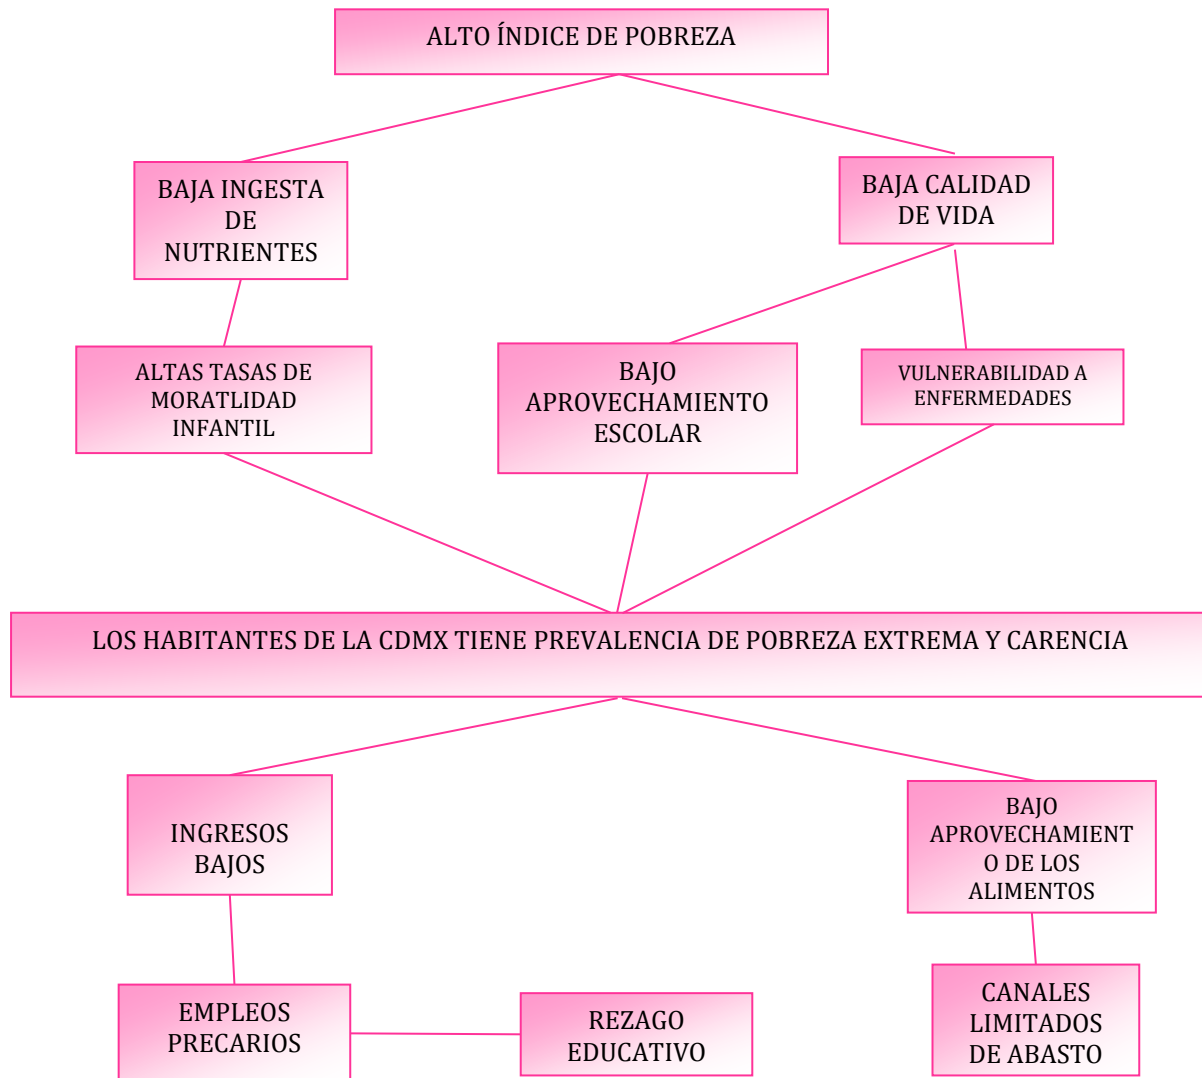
ALTO ÍNDICE DE POBREZA

BAJA INGESTA DE NUTRIENTES

BAJA CALIDAD DE VIDA

ALTAS TASAS DE MORATLIDAD INFANTIL

BAJO APROVECHAMIENTO ESCOLAR

VULNERABILIDAD A ENFERMEDADES

LOS HABITANTES DE LA CDMX TIENE PREVALENCIA DE POBREZA EXTREMA Y CARENCIA

INGRESOS BAJOS

BAJO APROVECHAMIENT O DE LOS ALIMENTOS

EMPLEOS PRECARIOS

REZAGO EDUCATIVO

CANALES LIMITADOS DE ABASTO